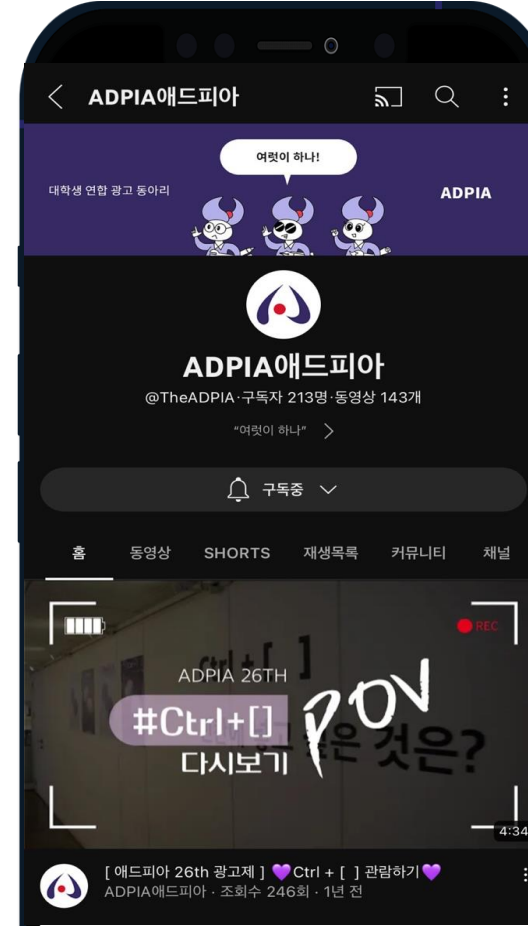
ADPIA애드피아

여럿이 하나!

대학생 연합 광고 동아리

ADPIA

ADPIA애드피아

@TheADPIA · 구독자 213명 · 동영상 143개

"여럿이 하나"

구독중

홈 동영상 SHORTS 재생목록 커뮤니티 채널

REC

ADPIA 26TH

#Ctrl+[]

다시보기

Ctrl + [ ]

POV

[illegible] 것은?

4:34

[ 애드피아 26th 광고제 ] 💜Ctrl + [ ] 관람하기💜

ADPIA애드피아 · 조회수 246회 · 1년 전